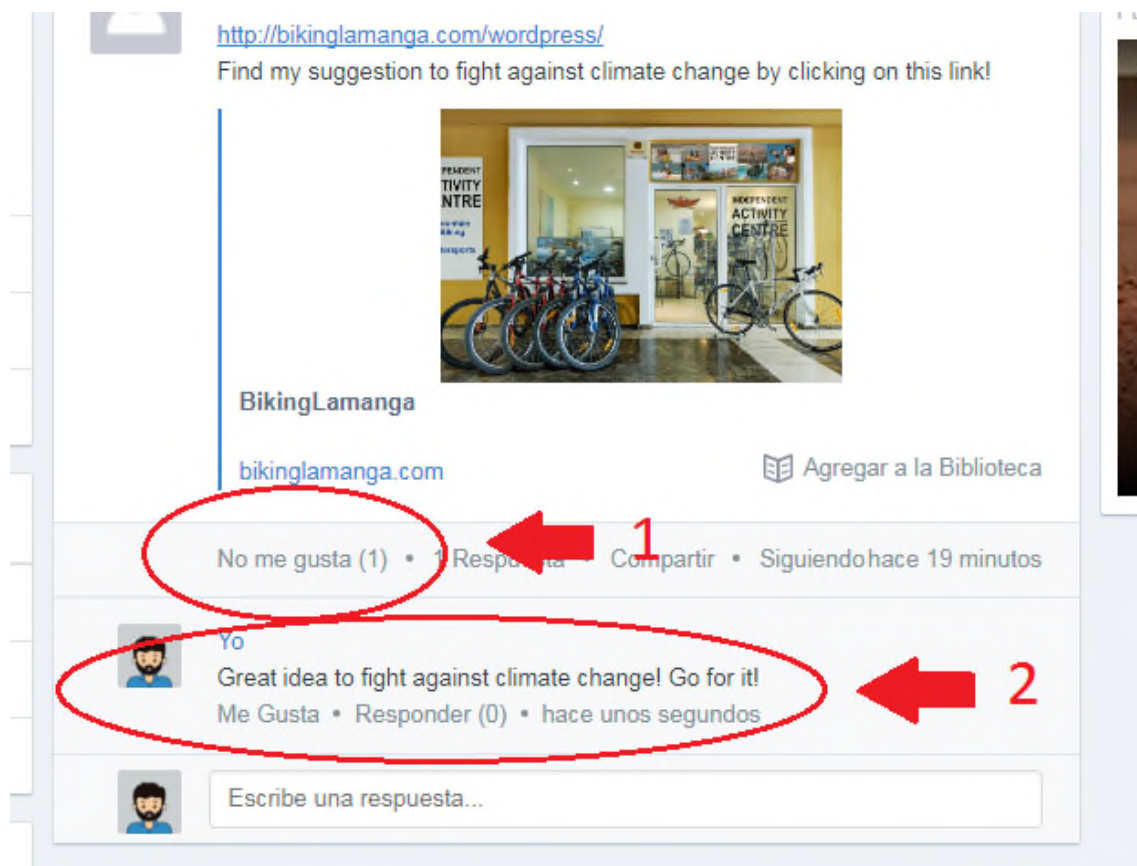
http://bikinglamanga.com/wordpress/
Find my suggestion to fight against climate change by clicking on this link!

INDEPENDENT ACTIVITY CENTRE

BikingLamanga

bikinglamanga.com

Agregar a la Biblioteca

No me gusta (1) • 1 Respuesta • Compartir • Siguiendo hace 19 minutos

1

Yo
Great idea to fight against climate change! Go for it!
Me Gusta • Responder (0) • hace unos segundos

2

Escribe una respuesta...